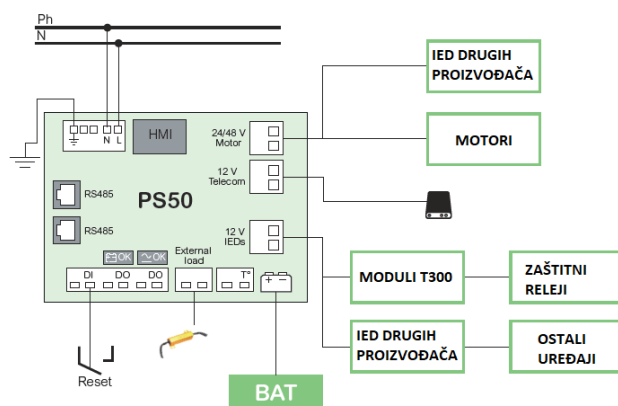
Ph
N

IED DRUGIH PROIZVOĐAČA

HMI

24/48 V Motor

MOTORI

12 V Telecom

RS485

PS50

RS485

12 V IEDs

External load

OK

OK

MODULI T300

ZAŠTITNI RELEJI

DI DO DO

T°

+ –

N L

IED DRUGIH PROIZVOĐAČA

OSTALI UREĐAJI

Reset

BAT